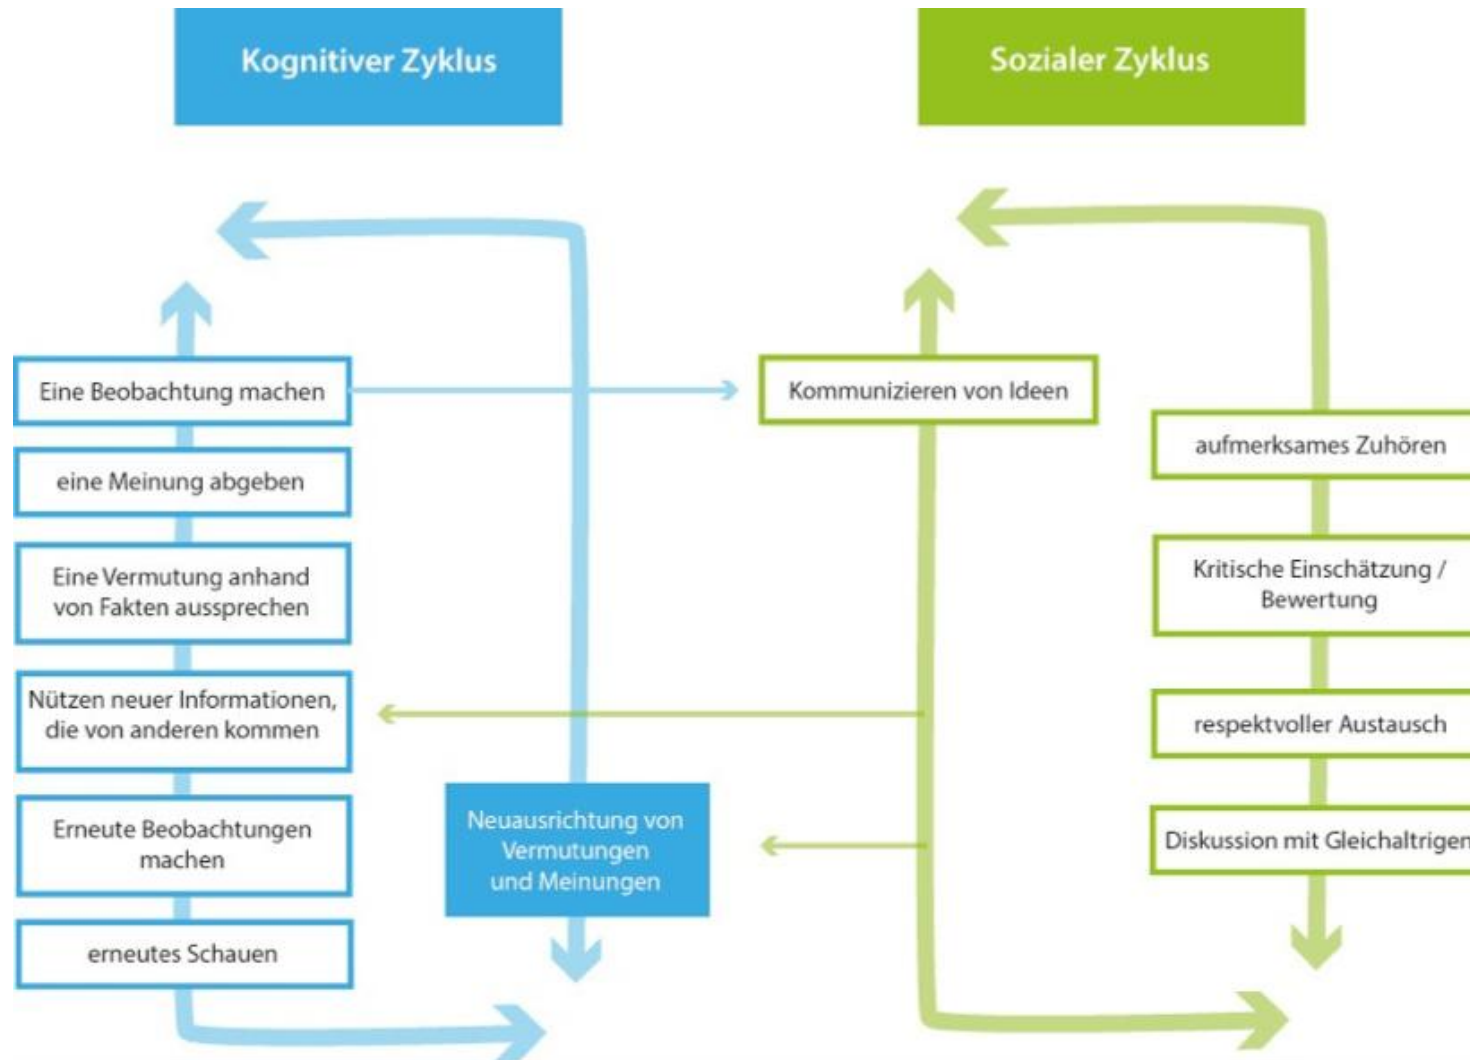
Kognitiver Zyklus

Sozialer Zyklus

Eine Beobachtung machen

eine Meinung abgeben

Eine Vermutung anhand von Fakten aussprechen

Nützen neuer Informationen, die von anderen kommen

Erneute Beobachtungen machen

erneutes Schauen

Neuausrichtung von Vermutungen und Meinungen

Kommunizieren von Ideen

aufmerksames Zuhören

Kritische Einschätzung / Bewertung

respektvoller Austausch

Diskussion mit Gleichaltrigen